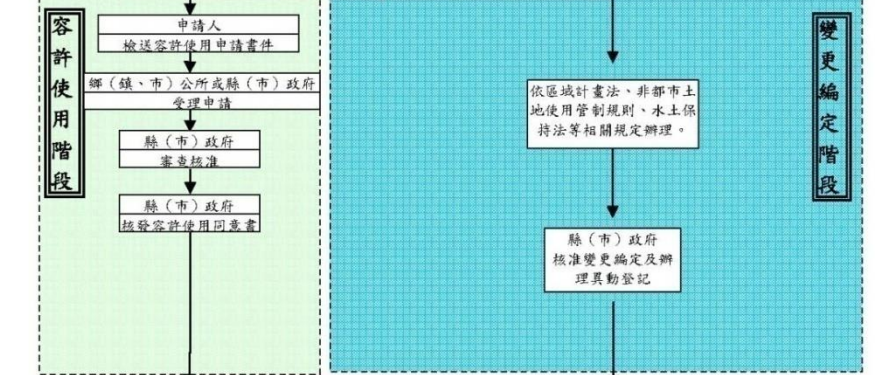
容許使用階段

申請人
檢送容許使用申請書件

鄉（鎮、市）公所或縣（市）政府
受理申請

縣（市）政府
審查核准

縣（市）政府
核發容許使用同意書

依區域計畫法、非都市土地使用管制規則、水土保持法等相關規定辦理。

縣（市）政府
核准變更編定及辦理異動登記

變更編定階段